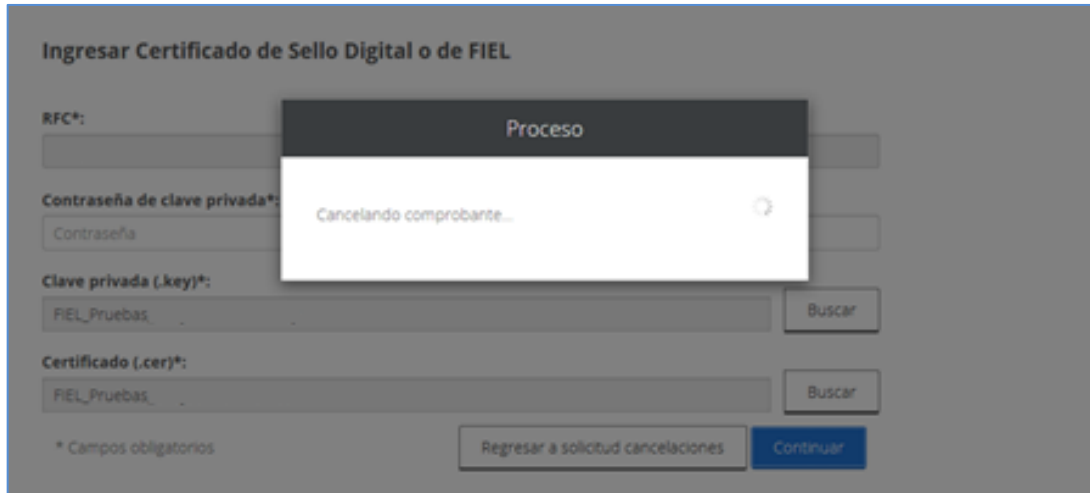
Ingresar Certificado de Sello Digital o de FIEL

RFC*:

Contraseña de clave privada*:

Contraseña

Clave privada (.key)*:

FIEL_Pruebas_

Buscar

Certificado (.cer)*:

FIEL_Pruebas_

Buscar

* Campos obligatorios

Regresar a solicitud cancelaciones

Continuar

Proceso

Cancelando comprobante...